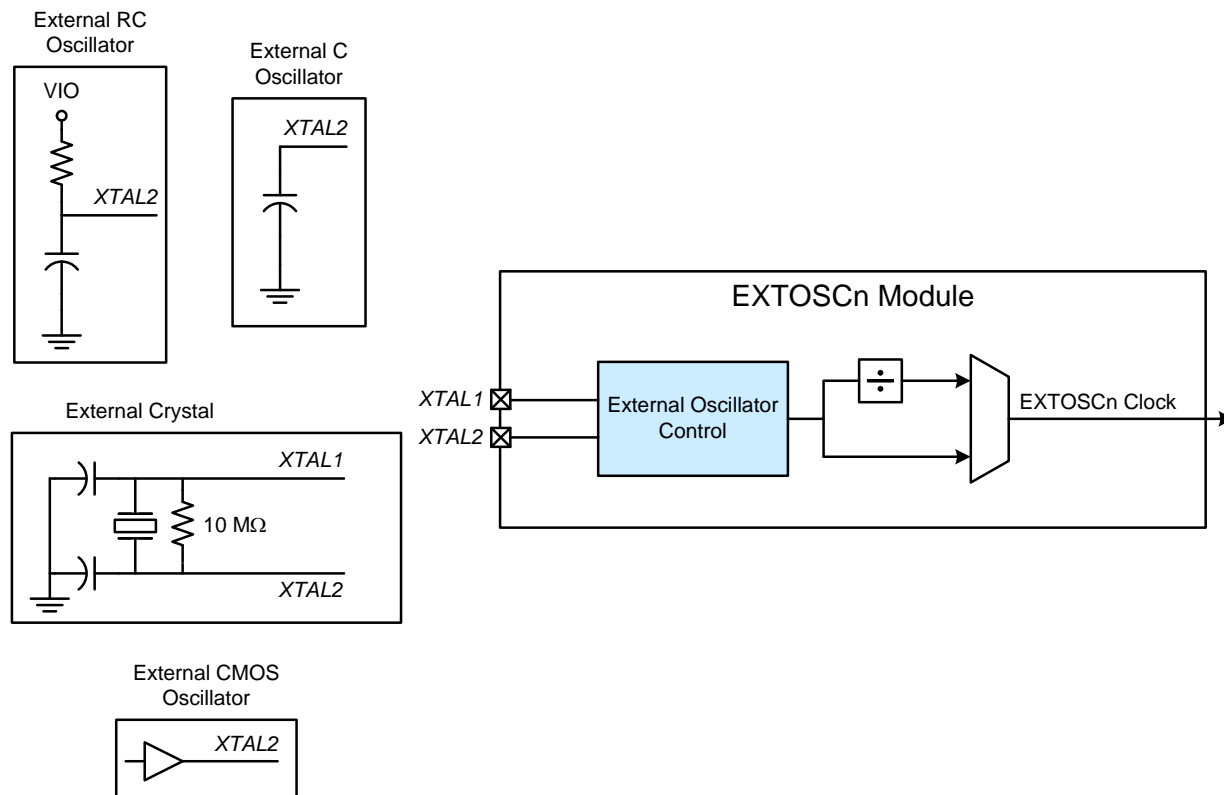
External RC Oscillator

VIO

XTAL2

External C Oscillator

XTAL2

EXTOSCn Module

XTAL1

XTAL2

External Oscillator Control

÷

EXTOSCn Clock

External Crystal

XTAL1

10 MΩ

XTAL2

External CMOS Oscillator

XTAL2